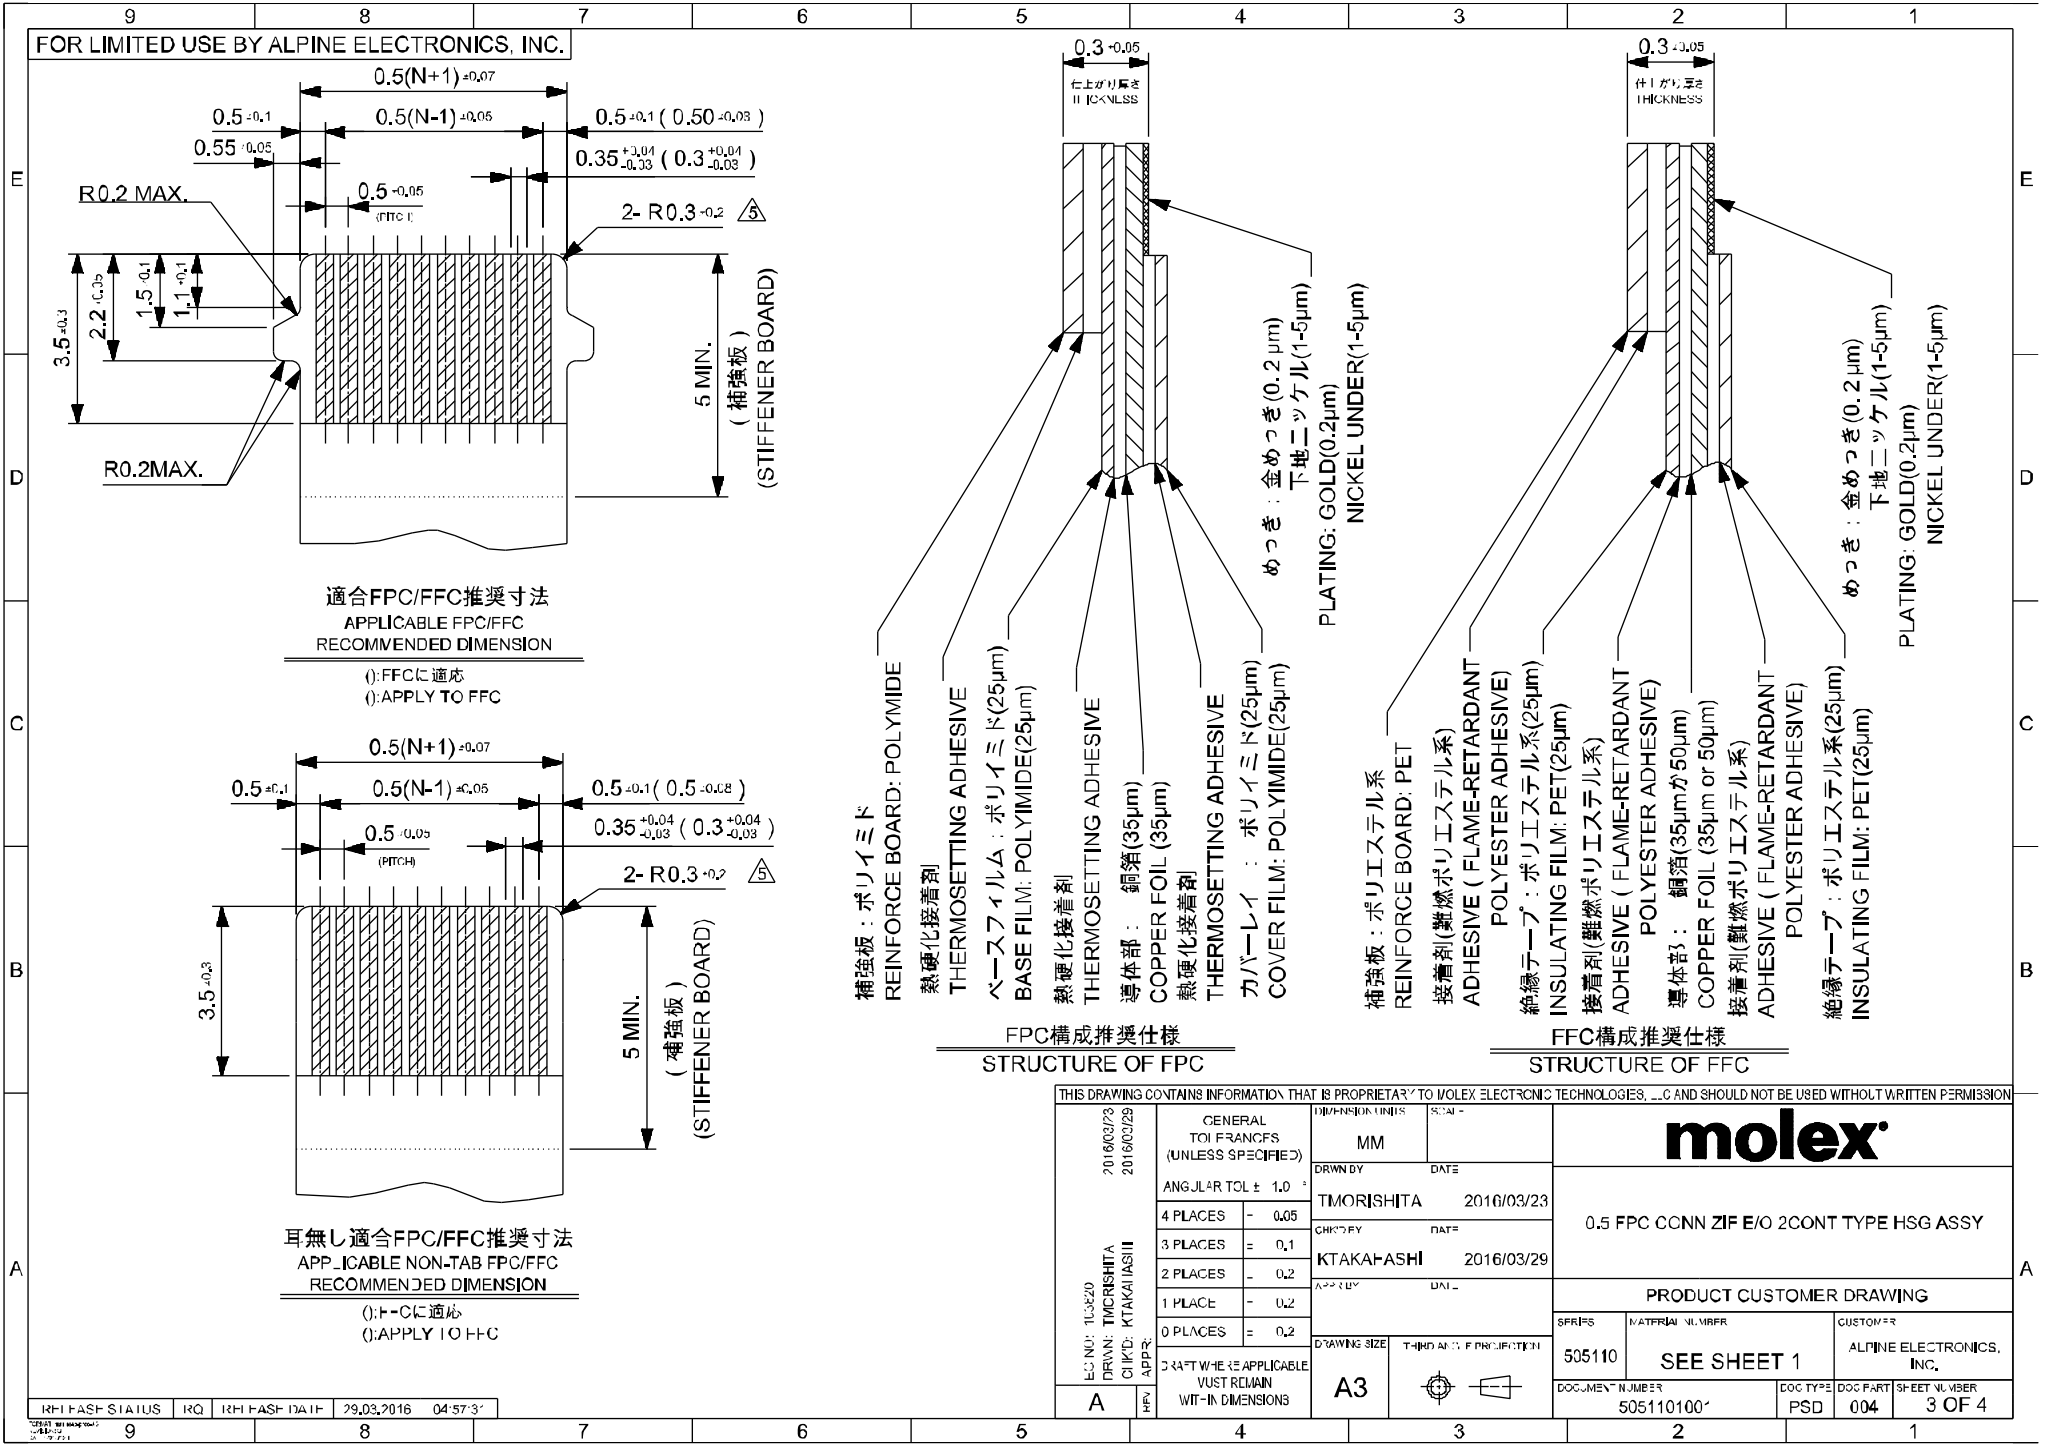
9 8 7 6 5 4 3 2 1

FOR LIMITED USE BY ALPINE ELECTRONICS, INC.

0.5(N+1) $\pm0.07$
0.5 $\pm0.1$
0.5(N-1) $\pm0.05$
0.5 $\pm0.1$ ( 0.50 $\pm0.03$ )
0.55 $\pm0.05$
$0.35^{+0.04}_{-0.03}$ ( $0.3^{+0.04}_{-0.03}$ )
R0.2 MAX.
0.5 $\pm0.05$ (PITCH)
2- R0.3 $\pm0.2$ 5
3.5 $\pm0.3$
2.2 $\pm0.05$
1.5 $\pm0.1$
1.1 $\pm0.1$
5 MIN.
( 補強板 )
(STIFFENER BOARD)
R0.2MAX.

適合FPC/FFC推奨寸法
APPLICABLE FPC/FFC
RECOMMENDED DIMENSION
():FFCに適応
():APPLY TO FFC

0.5(N+1) $\pm0.07$
0.5 $\pm0.1$
0.5(N-1) $\pm0.05$
0.5 $\pm0.1$( 0.5 $\pm0.08$ )
$0.35^{+0.04}_{-0.03}$ ( $0.3^{+0.04}_{-0.03}$ )
0.5 $\pm0.05$ (PITCH)
2- R0.3 $\pm0.2$ 5
3.5 $\pm0.3$
5 MIN.
( 補強板 )
(STIFFENER BOARD)

耳無し適合FPC/FFC推奨寸法
APPLICABLE NON-TAB FPC/FFC
RECOMMENDED DIMENSION
():FFCに適応
():APPLY TO FFC

0.3 $\pm0.05$
仕上がり厚さ
THICKNESS

めっき：金めっき(0.2 μm)
下地ニッケル(1-5μm)
PLATING: GOLD(0.2μm)
NICKEL UNDER(1-5μm)

補強板：ポリイミド
REINFORCE BOARD: POLYMIDE
熱硬化接着剤
THERMOSETTING ADHESIVE
ベースフィルム：ポリイミド(25μm)
BASE FILM: POLYIMIDE(25μm)
熱硬化接着剤
THERMOSETTING ADHESIVE
導体部： 銅箔(35μm)
COPPER FOIL (35μm)
熱硬化接着剤
THERMOSETTING ADHESIVE
カバーレイ ： ポリイミド(25μm)
COVER FILM: POLYIMIDE(25μm)

FPC構成推奨仕様
STRUCTURE OF FPC

0.3 $\pm0.05$
仕上がり厚さ
THICKNESS

めっき：金めっき(0.2 μm)
下地ニッケル(1-5μm)
PLATING: GOLD(0.2μm)
NICKEL UNDER(1-5μm)

補強板：ポリエステル系
REINFORCE BOARD: PET
接着剤(難燃ポリエステル系)
ADHESIVE ( FLAME-RETARDANT
POLYESTER ADHESIVE)
絶縁テープ：ポリエステル系(25μm)
INSULATING FILM: PET(25μm)
接着剤(難燃ポリエステル系)
ADHESIVE ( FLAME-RETARDANT
POLYESTER ADHESIVE)
導体部： 銅箔(35μmか50μm)
COPPER FOIL (35μm or 50μm)
接着剤(難燃ポリエステル系)
ADHESIVE ( FLAME-RETARDANT
POLYESTER ADHESIVE)
絶縁テープ：ポリエステル系(25μm)
INSULATING FILM: PET(25μm)

FFC構成推奨仕様
STRUCTURE OF FFC

THIS DRAWING CONTAINS INFORMATION THAT IS PROPRIETARY TO MOLEX ELECTRONIC TECHNOLOGIES, LLC AND SHOULD NOT BE USED WITHOUT WRITTEN PERMISSION

| | | |
|---|---|---|
| GENERAL TOLERANCES (UNLESS SPECIFIED) | | |
| ANGULAR TOL ± | 1.0 | ° |
| 4 PLACES | ± | 0.05 |
| 3 PLACES | ± | 0.1 |
| 2 PLACES | ± | 0.2 |
| 1 PLACE | ± | 0.2 |
| 0 PLACES | ± | 0.2 |
| DRAFT WHERE APPLICABLE MUST REMAIN WITHIN DIMENSIONS | | |

EC NO: 103620
DRWN: TMORISHITA 2016/03/23
CHK'D: KTAKAHASHI 2016/03/29
APPR:
A REV

DIMENSION UNITS MM
SCALE
DRWN BY TMORISHITA DATE 2016/03/23
CHK'D BY KTAKAHASHI DATE 2016/03/29
APPR BY DATE
DRAWING SIZE A3
THIRD ANGLE PROJECTION

molex
0.5 FPC CONN ZIF E/O 2CONT TYPE HSG ASSY
PRODUCT CUSTOMER DRAWING
SERIES 505110
MATERIAL NUMBER SEE SHEET 1
CUSTOMER ALPINE ELECTRONICS, INC.
DOCUMENT NUMBER 5051101001
DOC TYPE PSD
DOC PART 004
SHEET NUMBER 3 OF 4

RELEASE STATUS RQ RELEASE DATE 29.03.2016 04:57:31

E D C B A